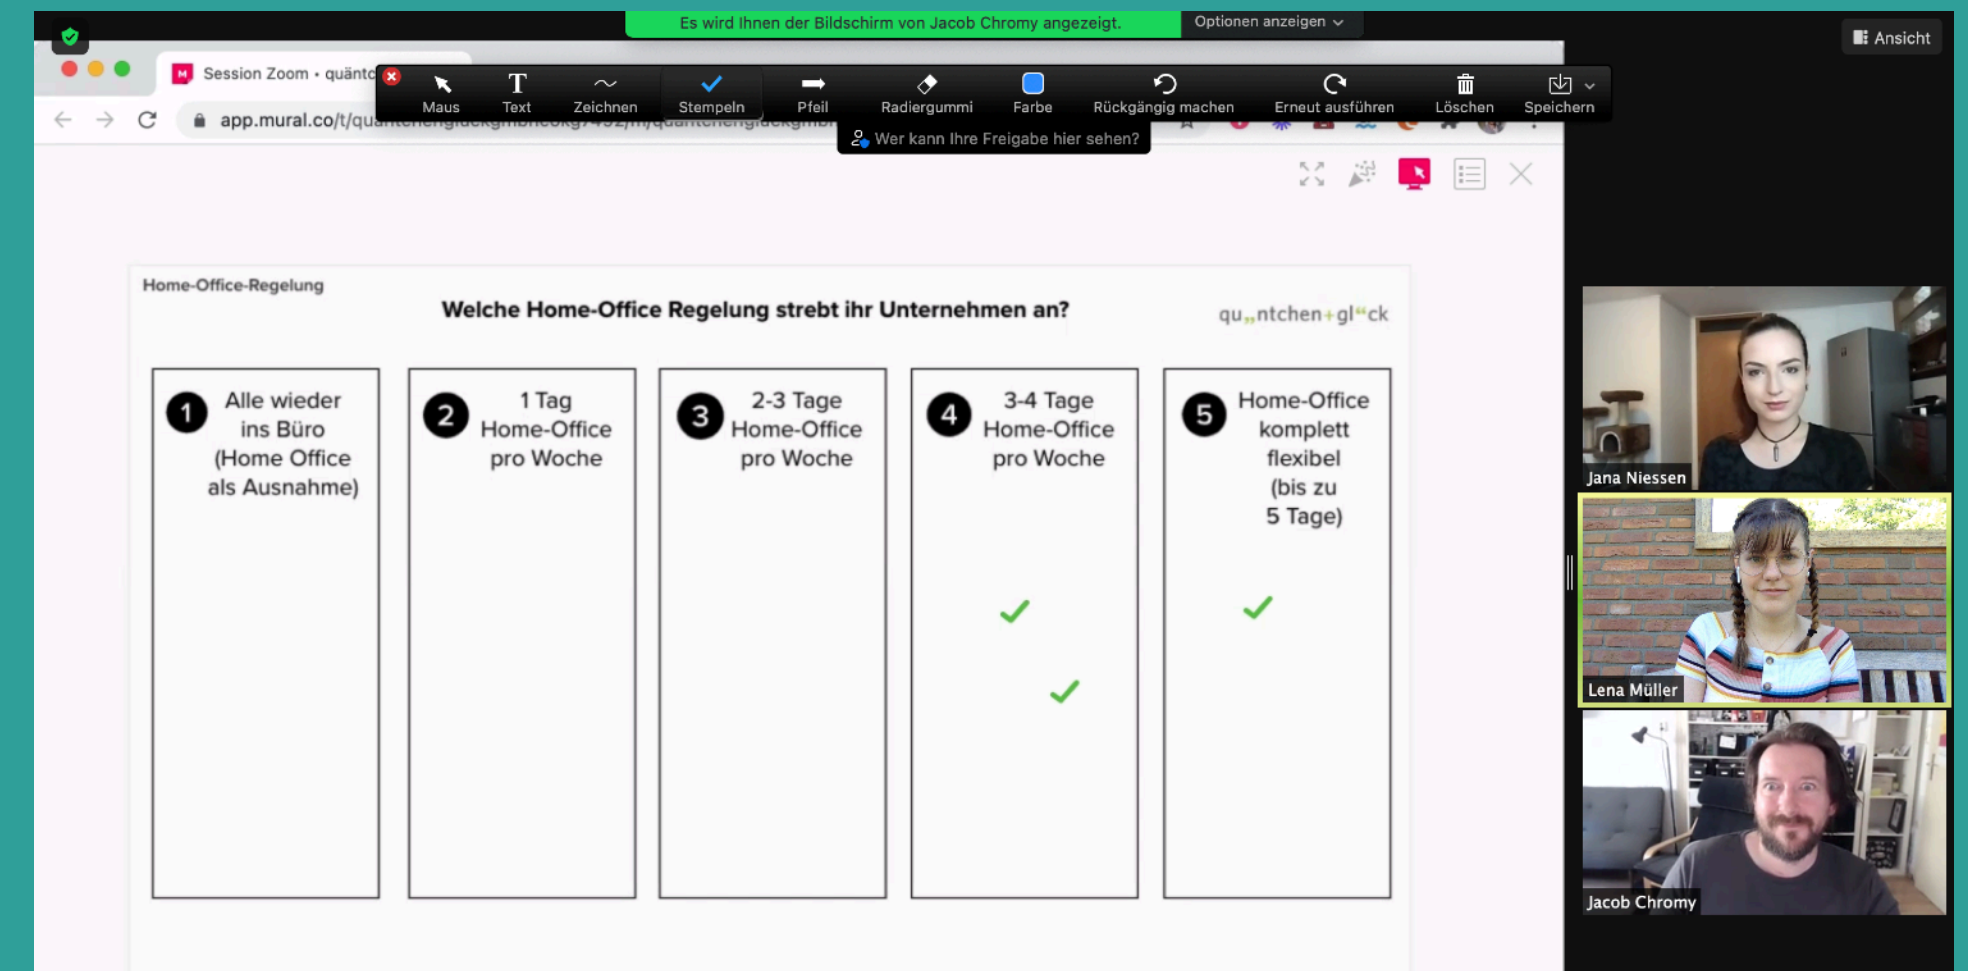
Es wird Ihnen der Bildschirm von Jacob Chromy angezeigt. Optionen anzeigen

Ansicht

Session Zoom • quäntc

Maus Text Zeichnen Stempeln Pfeil Radiergummi Farbe Rückgängig machen Erneut ausführen Löschen Speichern

app.mural.co/t/qu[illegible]

Wer kann Ihre Freigabe hier sehen?

Home-Office-Regelung

Welche Home-Office Regelung strebt ihr Unternehmen an?

qu„ntchen+gl“ck

| 1 Alle wieder ins Büro (Home Office als Ausnahme) | 2 1 Tag Home-Office pro Woche | 3 2-3 Tage Home-Office pro Woche | 4 3-4 Tage Home-Office pro Woche | 5 Home-Office komplett flexibel (bis zu 5 Tage) |
|---|---|---|---|---|

Jana Niessen

Lena Müller

Jacob Chromy